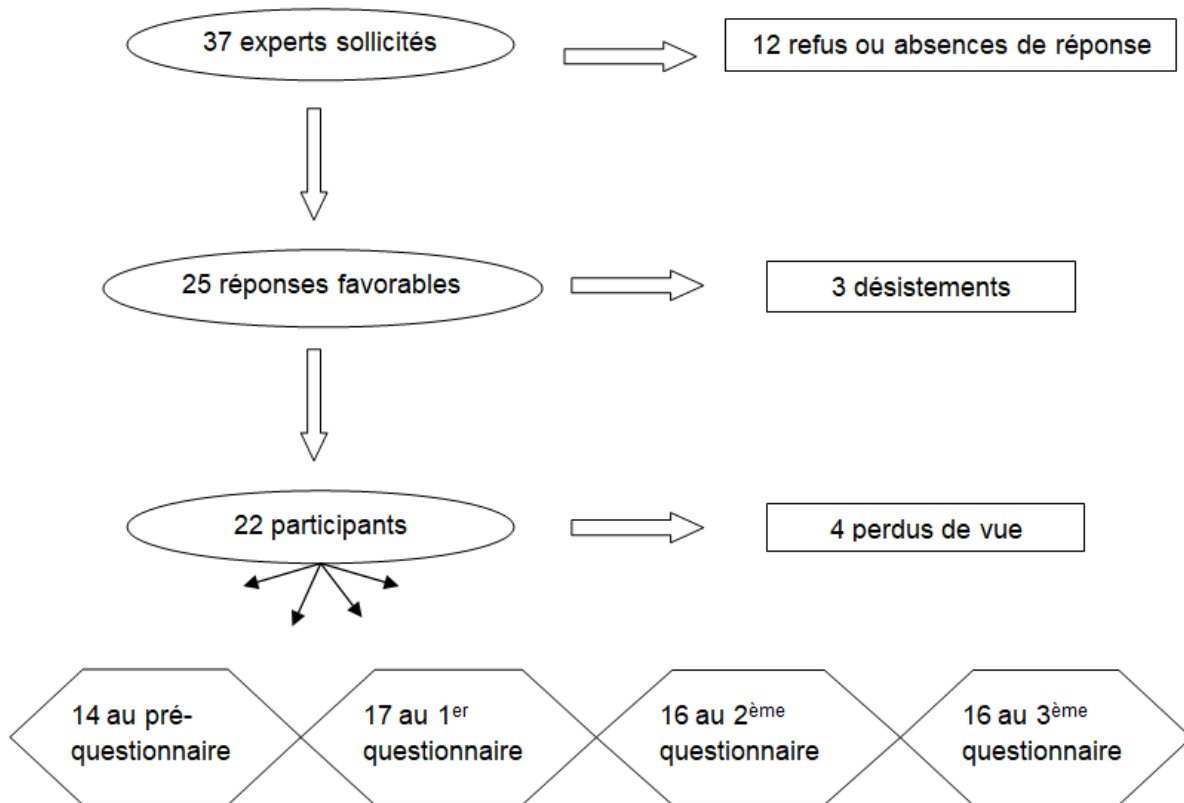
37 experts sollicités

12 refus ou absences de réponse

25 réponses favorables

3 désistements

22 participants

4 perdus de vue

14 au pré-questionnaire

17 au 1$^{er}$ questionnaire

16 au 2$^{ème}$ questionnaire

16 au 3$^{ème}$ questionnaire